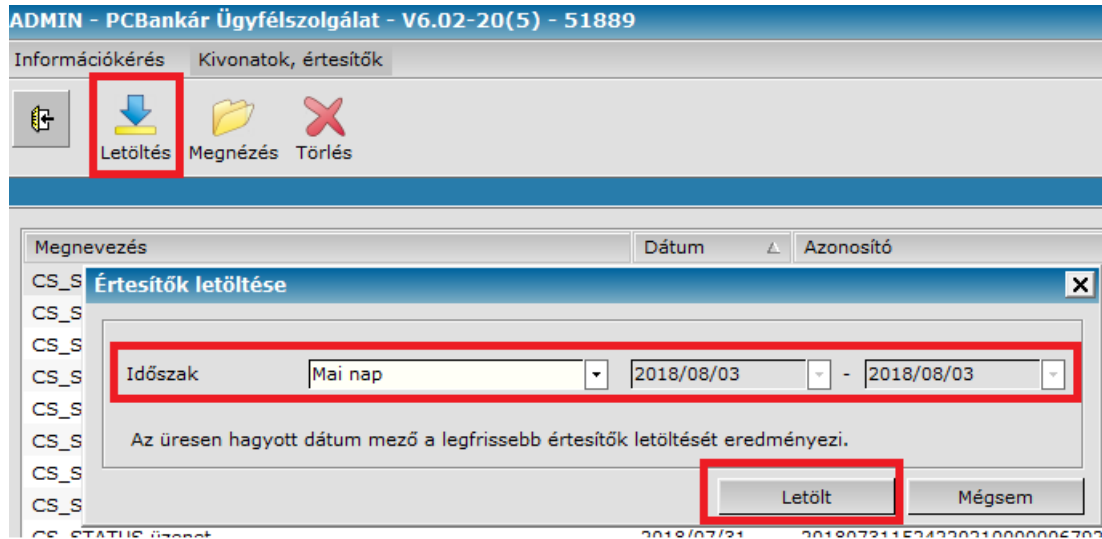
ADMIN - PCBankár Ügyfélszolgálat - V6.02-20(5) - 51889

Információkérés | Kivonatok, értesítők

Letöltés | Megnézés | Törlés

| Megnevezés | Dátum | Azonosító |
|---|---|---|
| CS_S | | |
| CS_S | | |
| CS_S | | |
| CS_S | | |
| CS_S | | |
| CS_S | | |
| CS_S | | |
| CS_S | | |
| CS_STATUS üzenet | 2018/07/31 | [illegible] |

Értesítők letöltése

Időszak | Mai nap | 2018/08/03 - 2018/08/03

Az üresen hagyott dátum mező a legfrissebb értesítők letöltését eredményezi.

Letölt | Mégsem